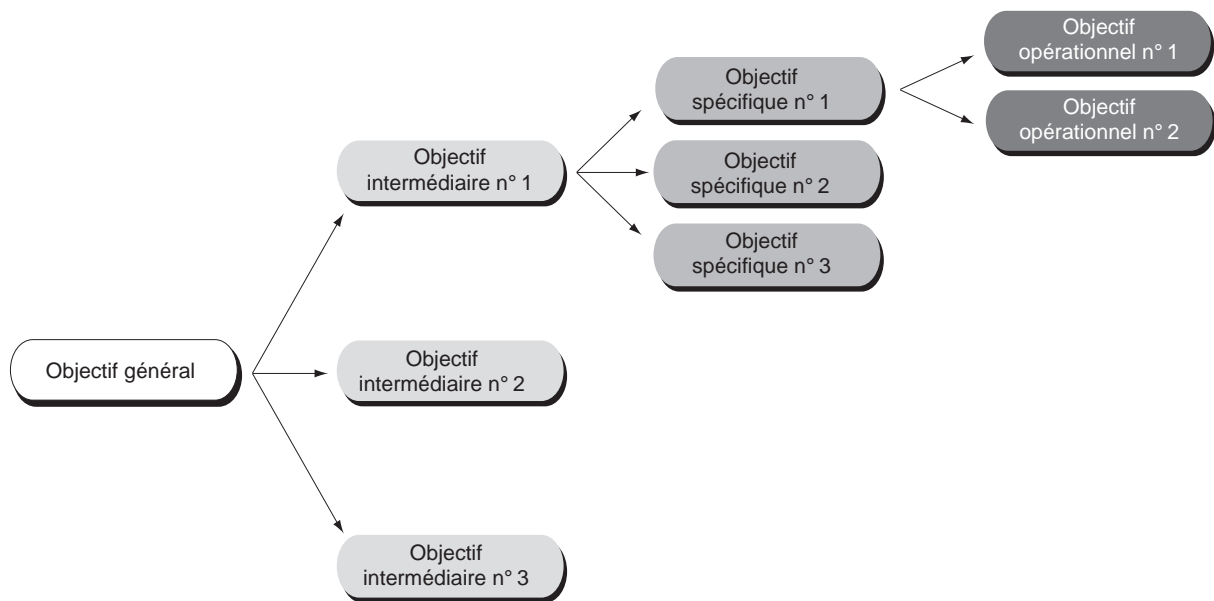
Objectif général

Objectif intermédiaire n° 1

Objectif spécifique n° 1

Objectif opérationnel n° 1

Objectif opérationnel n° 2

Objectif spécifique n° 2

Objectif spécifique n° 3

Objectif intermédiaire n° 2

Objectif intermédiaire n° 3